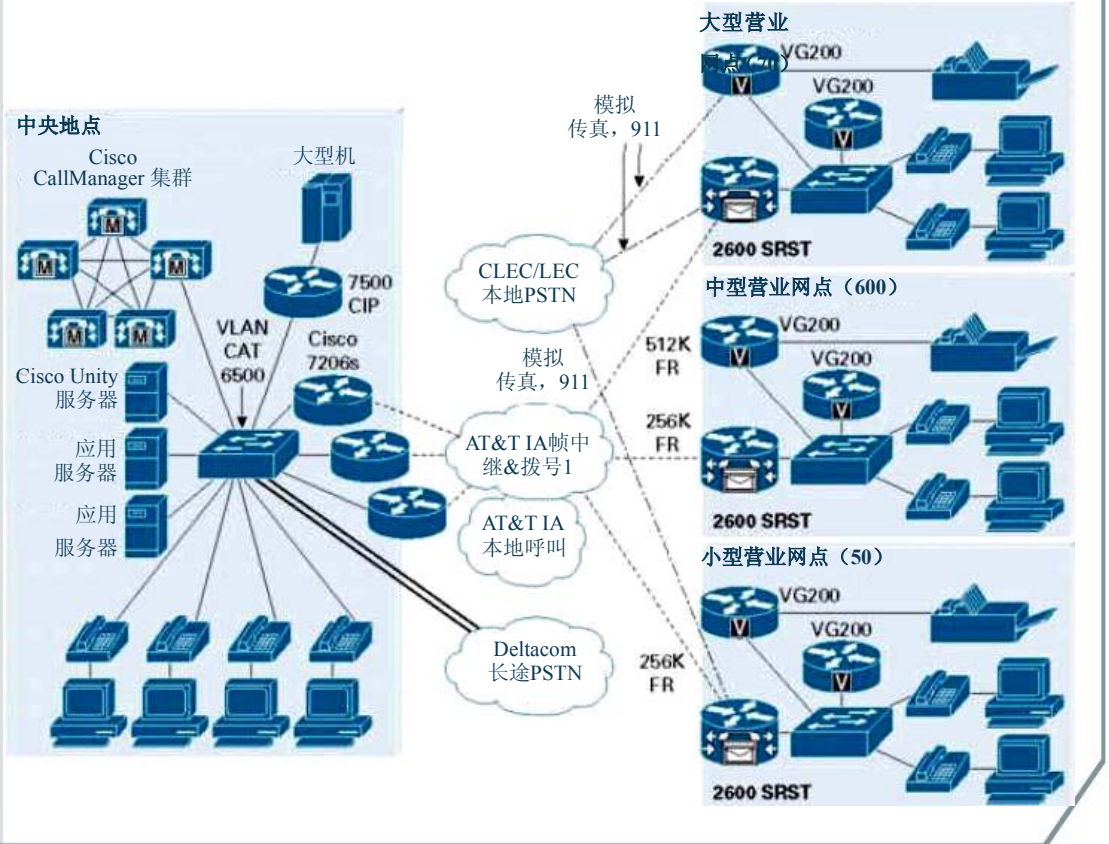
中央地点

Cisco CallManager 集群

大型机

7500 CIP

VLAN CAT 6500

Cisco 7206s

Cisco Unity 服务器

应用 服务器

应用 服务器

模拟 传真，911

CLEC/LEC 本地PSTN

模拟 传真，911

AT&T IA帧中继&拨号1

AT&T IA 本地呼叫

Deltacom 长途PSTN

512K FR

256K FR

256K FR

大型营业网点（70）

VG200

VG200

2600 SRST

中型营业网点（600）

VG200

VG200

2600 SRST

小型营业网点（50）

VG200

VG200

2600 SRST